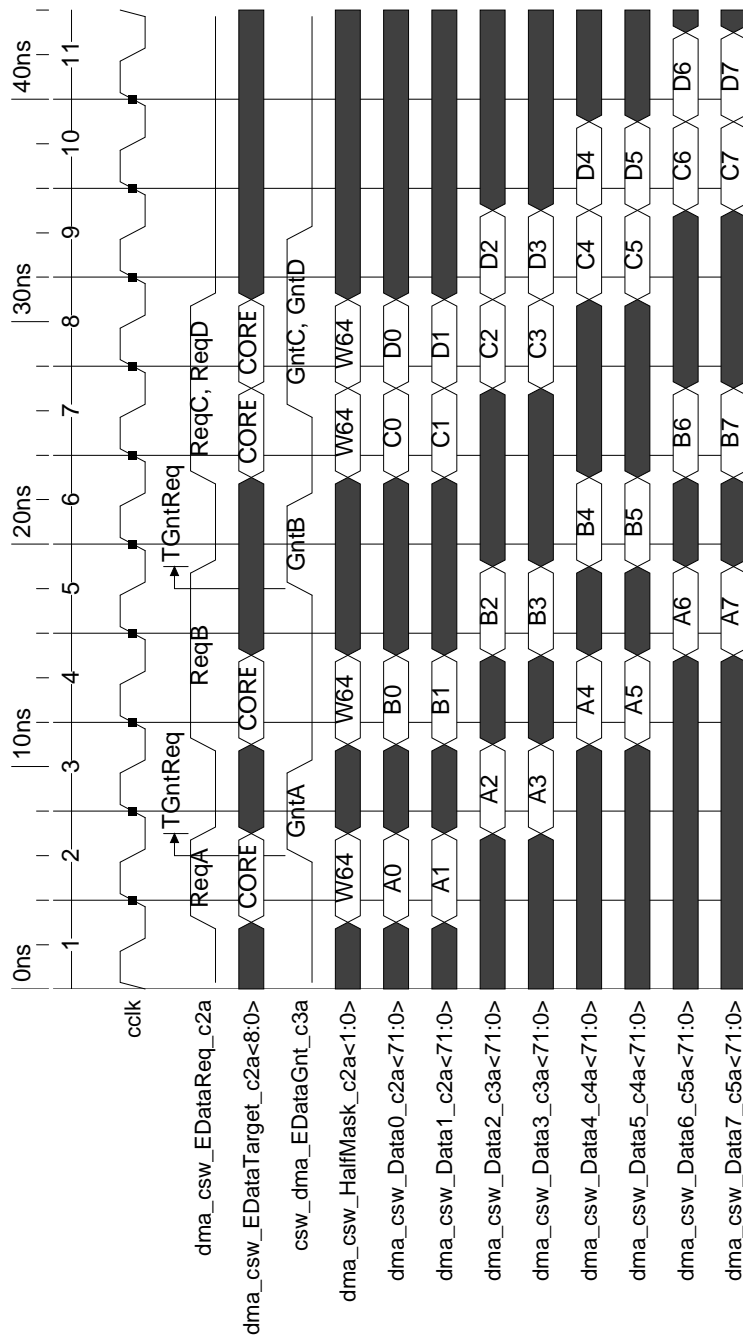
0ns
1
2
3
10ns
4
5
20ns
6
7
8
30ns
9
10
40ns
11

cclk

dma_csw_EDataReq_c2a
ReqA
TGntReq
ReqB
TGntReq
ReqC, ReqD

dma_csw_EDataTarget_c2a<8:0>
CORE
CORE
CORE
CORE

csw_dma_EDataGnt_c3a
GntA
GntB
GntC, GntD

dma_csw_HalfMask_c2a<1:0>
W64
W64
W64
W64

dma_csw_Data0_c2a<71:0>
A0
B0
C0
D0

dma_csw_Data1_c2a<71:0>
A1
B1
C1
D1

dma_csw_Data2_c3a<71:0>
A2
B2
C2
D2

dma_csw_Data3_c3a<71:0>
A3
B3
C3
D3

dma_csw_Data4_c4a<71:0>
A4
B4
C4
D4

dma_csw_Data5_c4a<71:0>
A5
B5
C5
D5

dma_csw_Data6_c5a<71:0>
A6
B6
C6
D6

dma_csw_Data7_c5a<71:0>
A7
B7
C7
D7